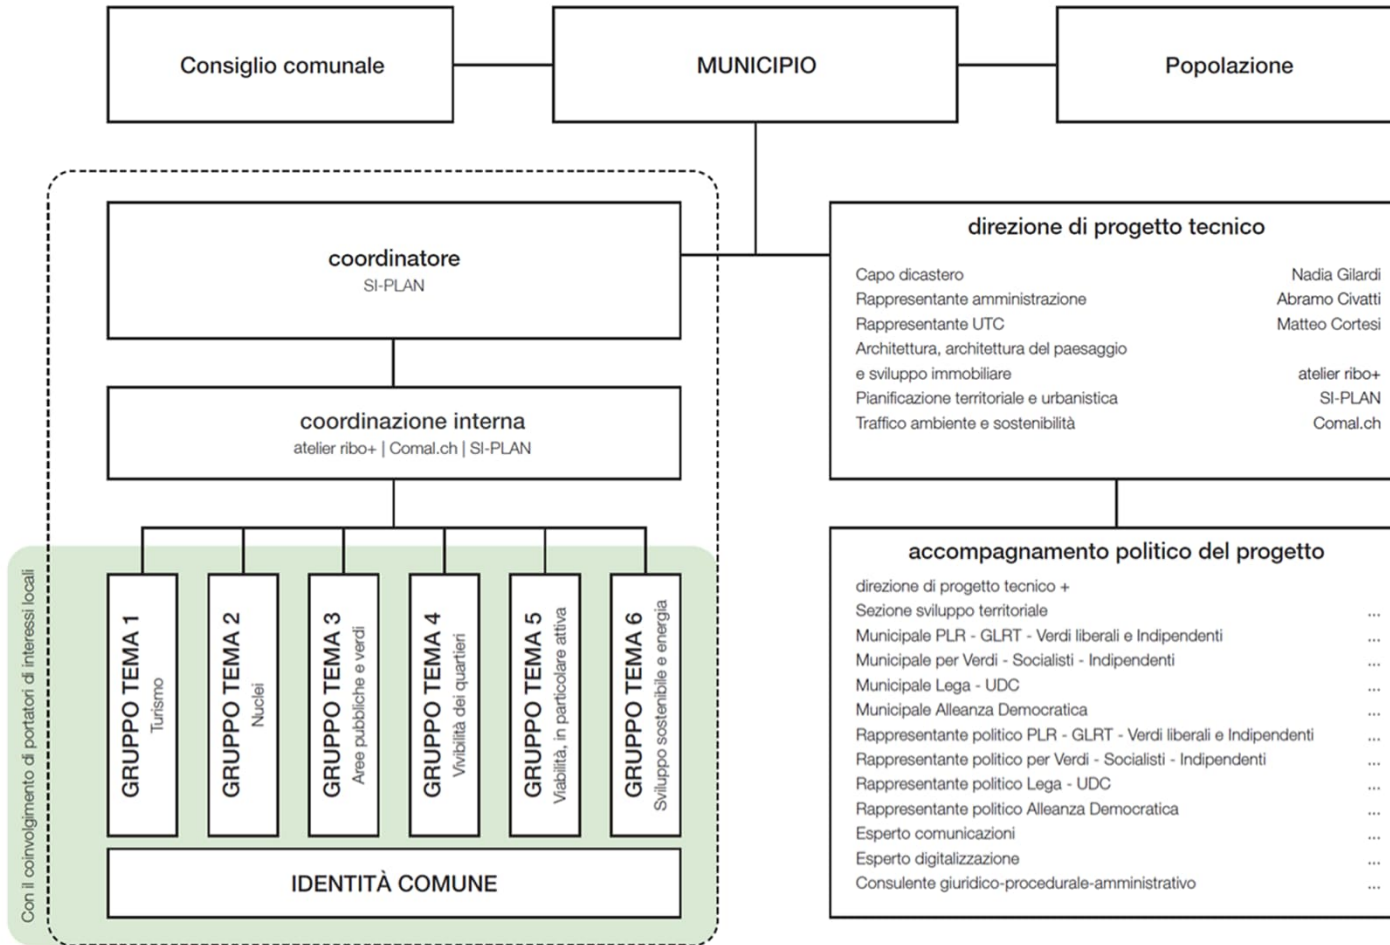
Consiglio comunale

MUNICIPIO

Popolazione

coordinatore
SI-PLAN

coordinazione interna
atelier ribo+ | Comal.ch | SI-PLAN

GRUPPO TEMA 1
Turismo

GRUPPO TEMA 2
Nuclei

GRUPPO TEMA 3
Aree pubbliche e verdi

GRUPPO TEMA 4
Vivibilità dei quartieri

GRUPPO TEMA 5
Viabilità, in particolare attiva

GRUPPO TEMA 6
Sviluppo sostenibile e energia

IDENTITÀ COMUNE

Con il coinvolgimento di portatori di interessi locali

direzione di progetto tecnico

Capo dicastero Nadia Gilardi
Rappresentante amministrazione Abramo Civatti
Rappresentante UTC Matteo Cortesi
Architettura, architettura del paesaggio e sviluppo immobiliare atelier ribo+
Pianificazione territoriale e urbanistica SI-PLAN
Traffico ambiente e sostenibilità Comal.ch

accompagnamento politico del progetto

direzione di progetto tecnico +
Sezione sviluppo territoriale ...
Municipale PLR - GLRT - Verdi liberali e Indipendenti ...
Municipale per Verdi - Socialisti - Indipendenti ...
Municipale Lega - UDC ...
Municipale Alleanza Democratica ...
Rappresentante politico PLR - GLRT - Verdi liberali e Indipendenti ...
Rappresentante politico per Verdi - Socialisti - Indipendenti ...
Rappresentante politico Lega - UDC ...
Rappresentante politico Alleanza Democratica ...
Esperto comunicazioni ...
Esperto digitalizzazione ...
Consulente giuridico-procedurale-amministrativo ...